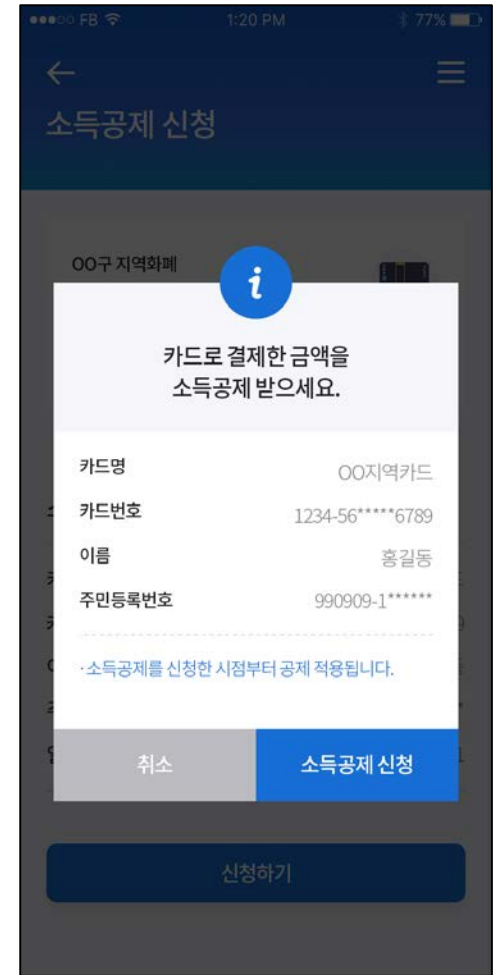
●●●○○ FB 1:20 PM 77%

소득공제 신청

OO구 지역화폐

카드로 결제한 금액을 소득공제 받으세요.

카드명 OO지역카드
카드번호 1234-56*****6789
이름 홍길동
주민등록번호 990909-1******

· 소득공제를 신청한 시점부터 공제 적용됩니다.

취소
소득공제 신청

신청하기